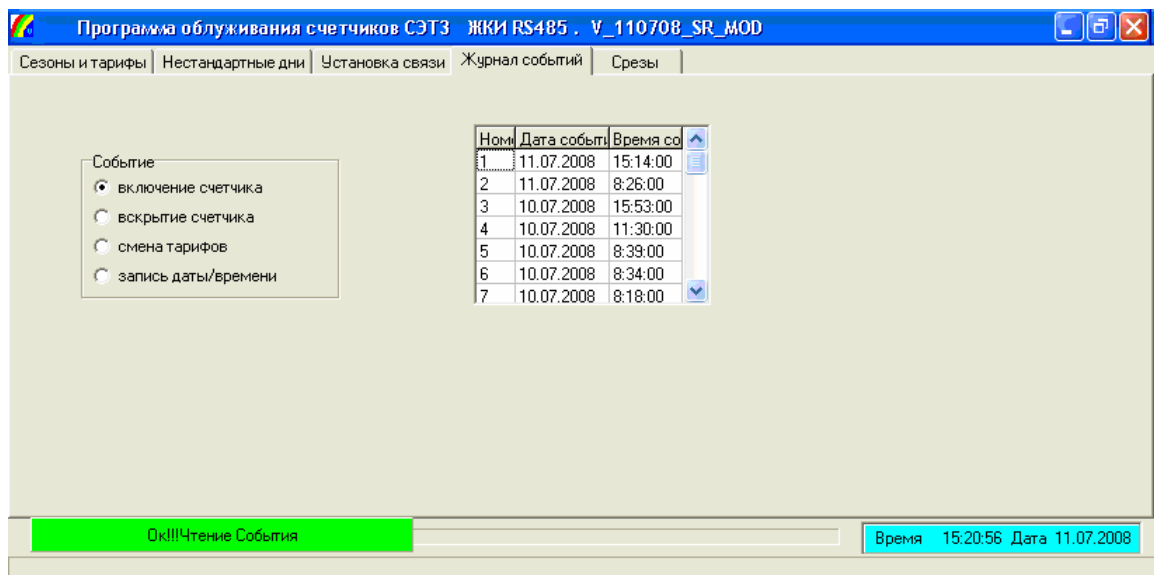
Программа облуживания счетчиков СЭТ3 ЖКИ RS485 . V_110708_SR_MOD

Сезоны и тарифы | Нестандартные дни | Установка связи | Журнал событий | Срезы

Событие
включение счетчика
вскрытие счетчика
смена тарифов
запись даты/времени

| Номі | Дата событі | Время со |
|---|---|---|
| 1 | 11.07.2008 | 15:14:00 |
| 2 | 11.07.2008 | 8:26:00 |
| 3 | 10.07.2008 | 15:53:00 |
| 4 | 10.07.2008 | 11:30:00 |
| 5 | 10.07.2008 | 8:39:00 |
| 6 | 10.07.2008 | 8:34:00 |
| 7 | 10.07.2008 | 8:18:00 |

Ок!!!Чтение События

Время 15:20:56 Дата 11.07.2008